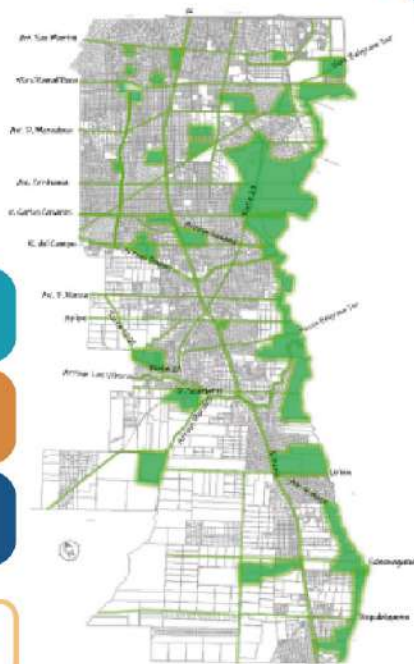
Av. San Martín
Av. Rosa Villarino
Av. D. Mendoza
Av. Circunvalación
Av. Carlos Casares
R. del Campo
Av. P. Alonso
Ayñpe
Arroyo Las Viboras
Uriles
Cuenca
Repetimiento
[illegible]
Av. Belgrano Sur
Ruta 9
Av. Belgrano Sur